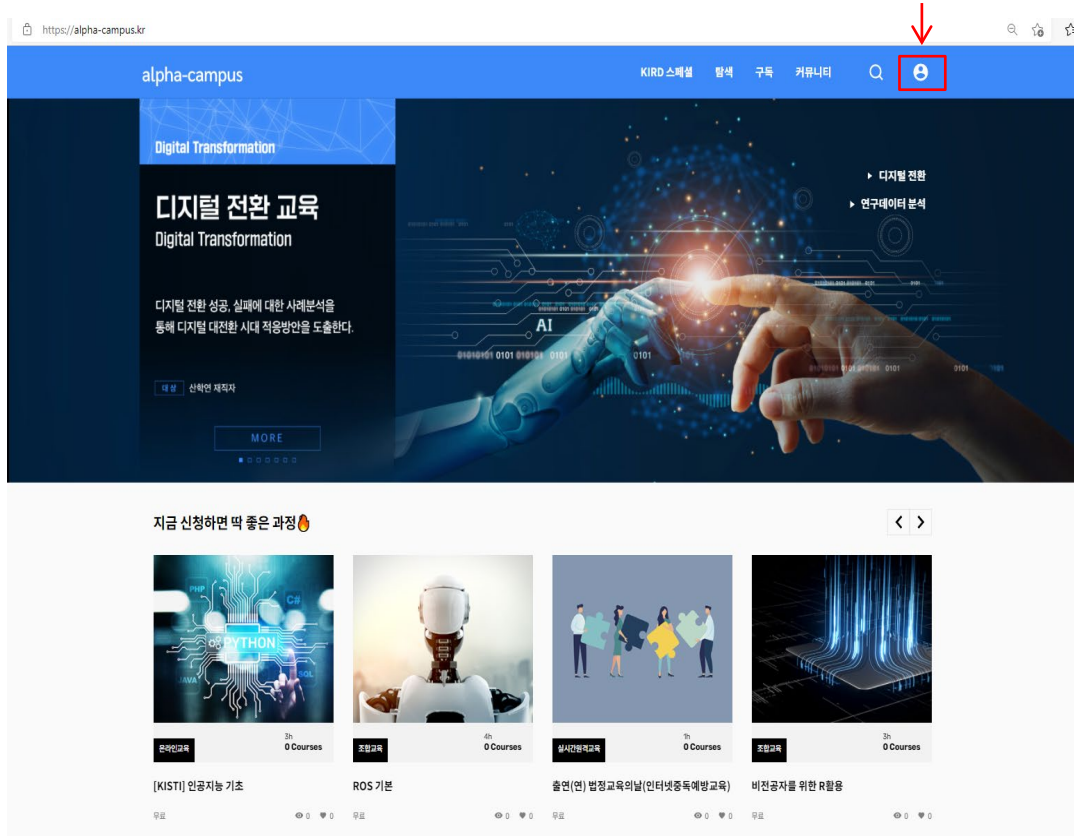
https://alpha-campus.kr

alpha-campus

KIRD 스페셜 탐색 구독 커뮤니티

Digital Transformation

디지털 전환 교육
Digital Transformation

디지털 전환 성공, 실패에 대한 사례분석을 통해 디지털 대전환 시대 적용방안을 도출한다.

대상 산학연 재직자

MORE

▸ 디지털 전환
▸ 연구데이터 분석

AI

0101 0101 0101

지금 신청하면 딱 좋은 과정🔥

PHP C# PYTHON JAVA SQL

온라인교육 3h 0 Courses
[KISTI] 인공지능 기초
무료 0 0

조합교육 4h 0 Courses
ROS 기본
무료 0 0

실시간원격교육 1h 0 Courses
출연(연) 법정교육의날(인터넷중독예방교육)
무료 0 0

조합교육 3h 0 Courses
비전공자를 위한 R활용
무료 0 0